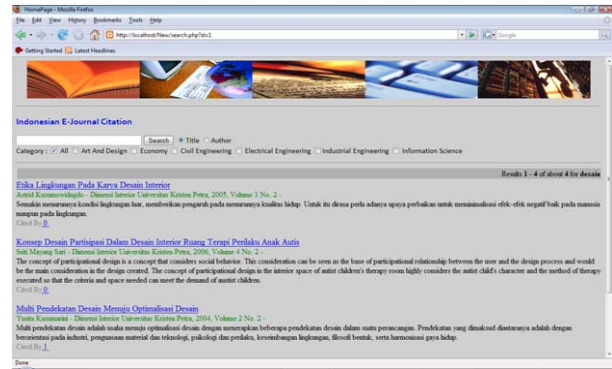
HomePage - Mozilla Firefox

File Edit View History Bookmarks Tools Help

http://localhost/New/search.php?st=1

Google

Getting Started Latest Headlines

Indonesian E-Journal Citation

Search Title Author

Category: All Art And Design Economy Civil Engineering Electrical Engineering Industrial Engineering Information Science

Results 1 - 4 of about 4 for desain

Etika Lingkungan Pada Karya Desain Interior
Astrid Kusumowidagdo - Jurusan Desain Interior Universitas Kristen Petra, 2005, Volume 3 No. 2 -
Semakin menurunnya kondisi lingkungan hari, memberikan pengaruh pada menurunnya kualitas hidup. Untuk itu dirasa perlu adanya upaya perbaikan untuk meminimalisasi efek-efek negatif baik pada manusia maupun pada lingkungan.
Cited By: 0

Konsep Desain Partisipasi Dalam Desain Interior Ruang Terapi Perilaku Anak Autis
Sriti Mayang Sari - Jurusan Desain Interior Universitas Kristen Petra, 2006, Volume 4 No. 2 -
The concept of participational design is a concept that considers social behavior. This consideration can be seen as the base of participational relationship between the user and the design process and would be the main consideration in the design created. The concept of participational design in the interior space of autist children's therapy room highly considers the autist child's character and the method of therapy executed so that the criteria and space needed can meet the demand of autist children.
Cited By: 0

Multi Pendekatan Desain Menuju Optimalisasi Desain
Yusita Kusumarini - Jurusan Desain Interior Universitas Kristen Petra, 2004, Volume 2 No. 2 -
Multi pendekatan desain adalah usaha menuju optimalisasi desain dengan menerapkan beberapa pendekatan desain dalam suatu perancangan. Pendekatan yang dimaksud diantaranya adalah dengan berorientasi pada industri, penguasaan material dan teknologi, psikologi dan perilaku, keseimbangan lingkungan, filosofi bentuk, serta harmonisasi gaya hidup.
Cited By: 1

Done